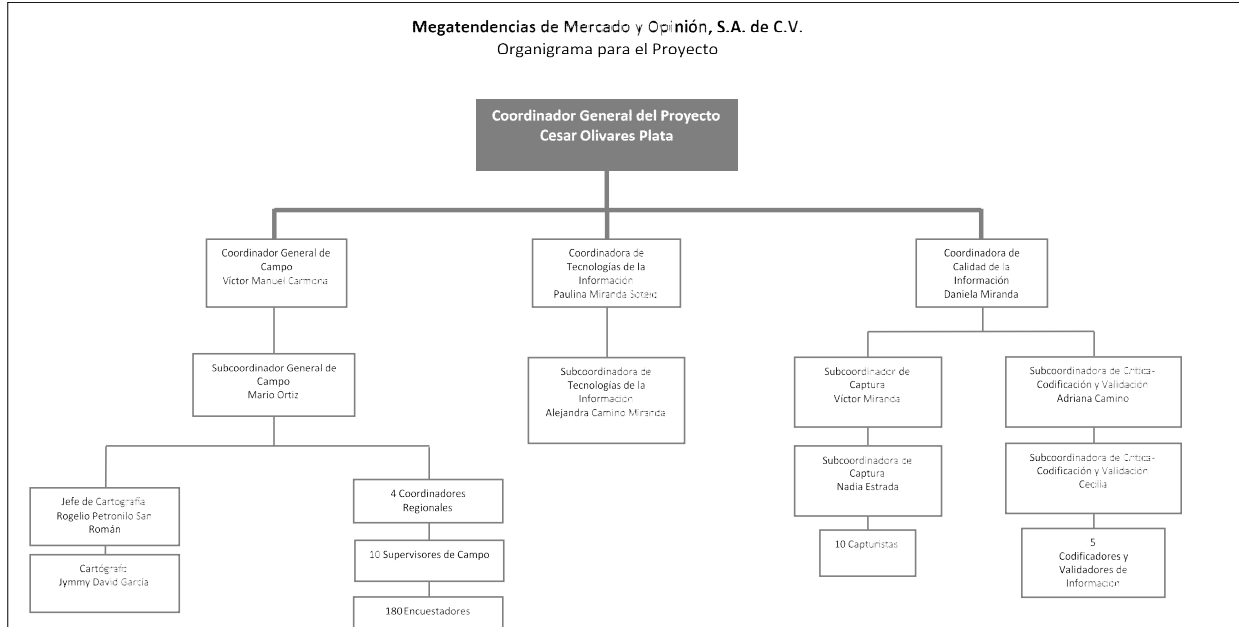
Megatendencias de Mercado y Opinión, S.A. de C.V.
Organigrama para el Proyecto

Coordinador General del Proyecto
Cesar Olivares Plata

Coordinador General de Campo
Víctor Manuel Carmona

Coordinadora de Tecnologías de la Información
Paulina Miranda Sotelo

Coordinadora de Calidad de la Información
Daniela Miranda

Subcoordinador General de Campo
Mario Ortiz

Subcoordinadora de Tecnologías de la Información
Alejandra Camino Miranda

Subcoordinador de Captura
Victor Miranda

Subcoordinadora de Crítica-Codificación y Validación
Adriana Camino

Subcoordinadora de Captura
Nadia Estrada

Subcoordinadora de Crítica-Codificación y Validación
Cecilia

Jefe de Cartografía
Rogelio Petronilo San Román

Cartógrafo
Jymmy David García

4 Coordinadores Regionales

10 Supervisores de Campo

180 Encuestadores

10 Capturistas

5
Codificadores y Validadores de Información